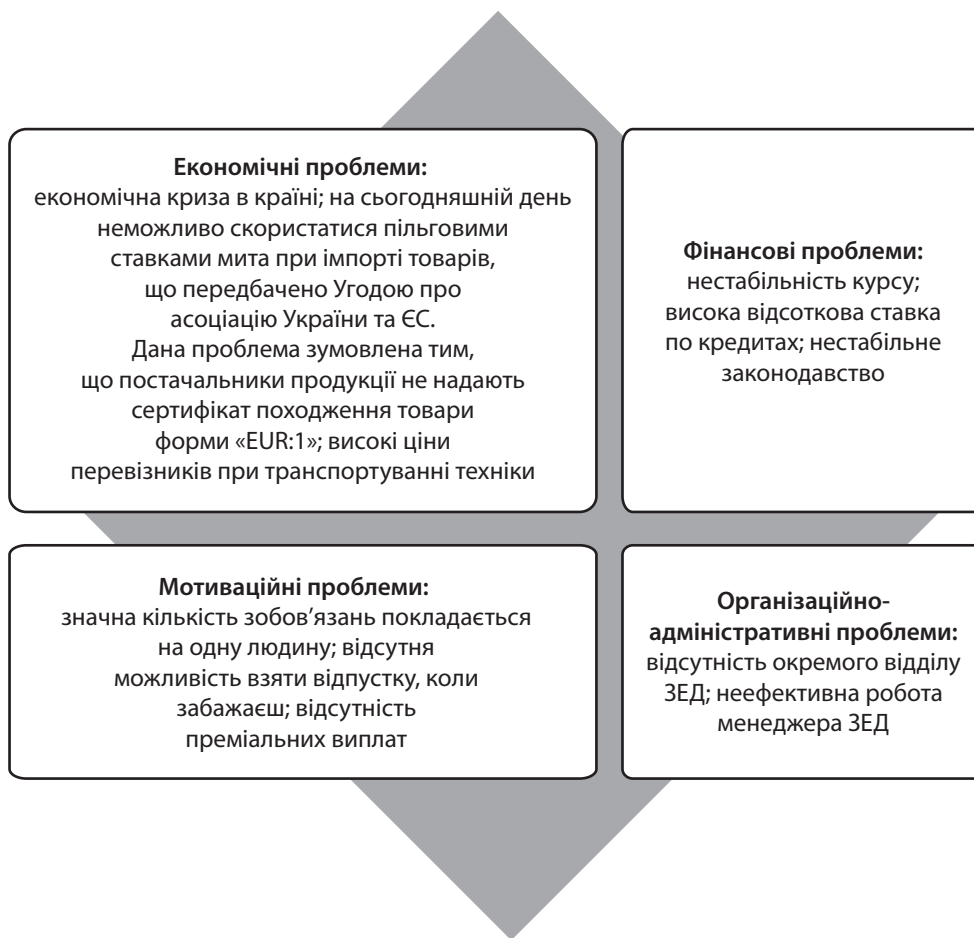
**Економічні проблеми:**
економічна криза в країні; на сьогодняшній день неможливо скористатися пільговими ставками мита при імпорті товарів, що передбачено Угодою про асоціацію України та ЄС. Дана проблема зумовлена тим, що постачальники продукції не надають сертифікат походження товари форми «EUR:1»; високі ціни перевізників при транспортуванні техніки

**Фінансові проблеми:**
нестабільність курсу; висока відсоткова ставка по кредитах; нестабільне законодавство

**Мотиваційні проблеми:**
значна кількість зобов'язань покладається на одну людину; відсутня можливість взяти відпустку, коли забажаєш; відсутність преміальних виплат

**Організаційно-адміністративні проблеми:**
відсутність окремого відділу ЗЕД; неефективна робота менеджера ЗЕД